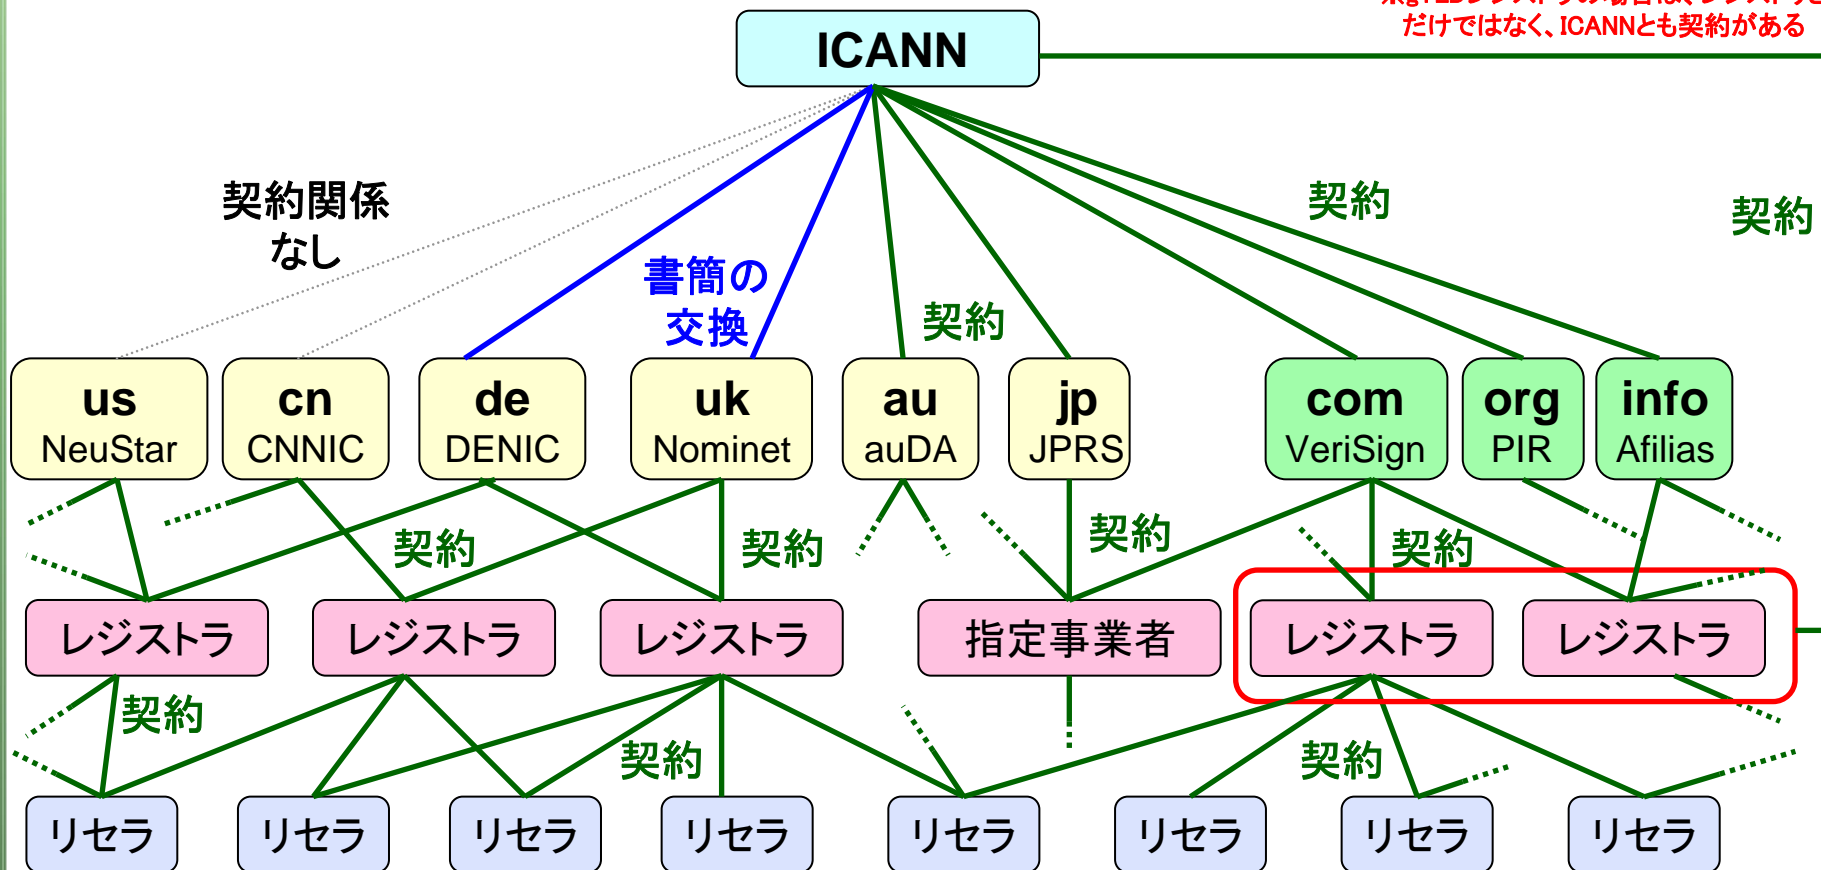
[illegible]
だけではなく、ICANNとも契約がある

ICANN

契約関係
なし

書簡の
交換

契約

契約

契約

us
NeuStar

cn
CNNIC

de
DENIC

uk
Nominet

au
auDA

jp
JPRS

com
VeriSign

org
PIR

info
Afilias

契約

契約

契約

契約

レジストラ

レジストラ

レジストラ

指定事業者

レジストラ

レジストラ

契約

契約

契約

リセラ

リセラ

リセラ

リセラ

リセラ

リセラ

リセラ

リセラ